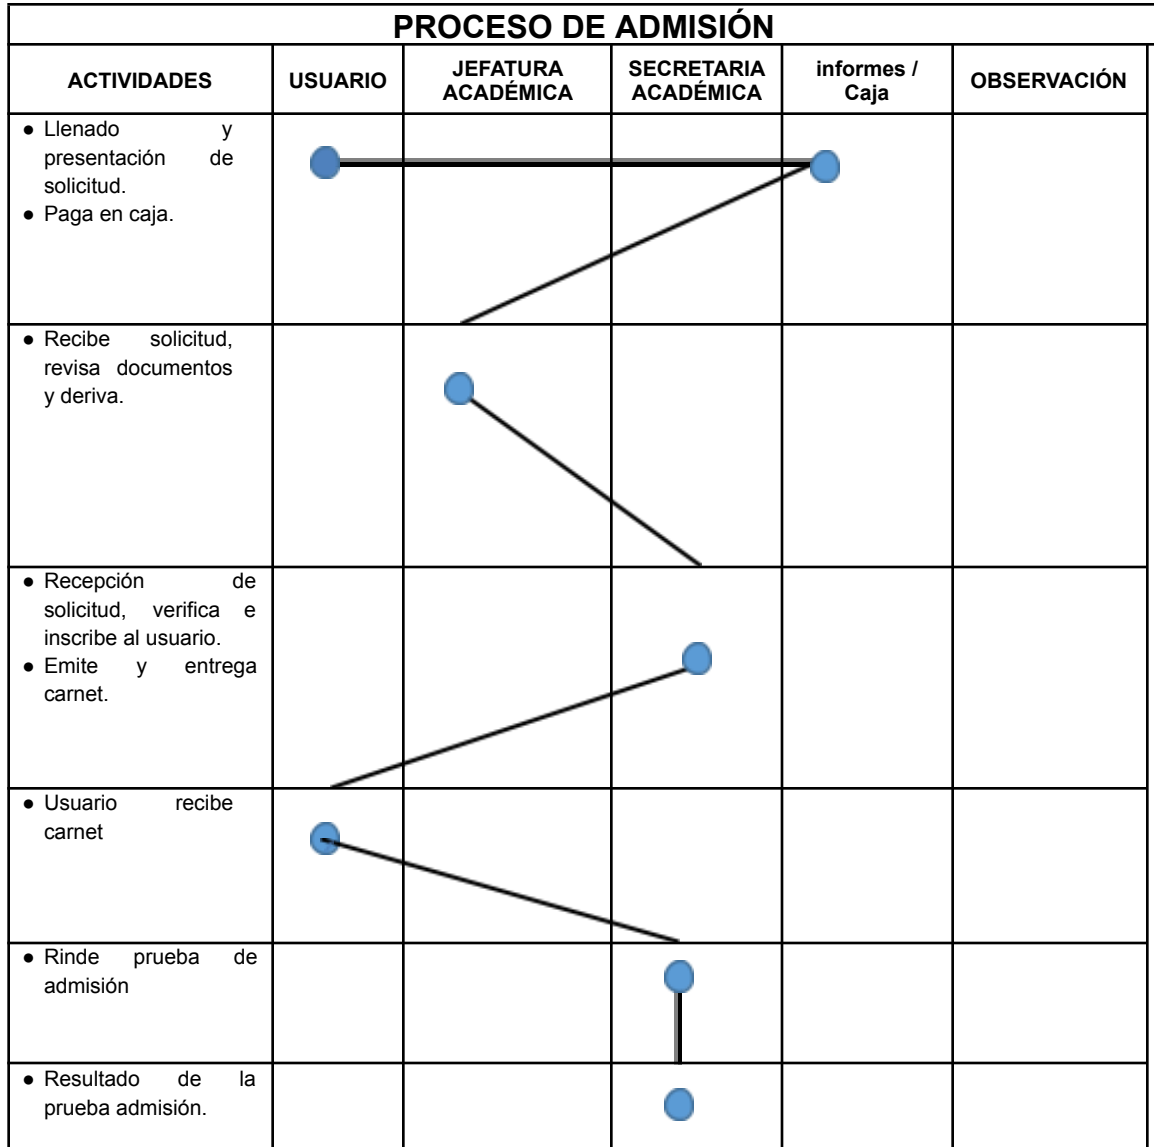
PROCESO DE ADMISIÓN

| ACTIVIDADES | USUARIO | JEFATURA ACADÉMICA | SECRETARIA ACADÉMICA | informes / Caja | OBSERVACIÓN |
|---|---|---|---|---|---|
| • Llenado y presentación de solicitud. • Paga en caja. | | | | | |
| • Recibe solicitud, revisa documentos y deriva. | | | | | |
| • Recepción de solicitud, verifica e inscribe al usuario. • Emite y entrega carnet. | | | | | |
| • Usuario recibe carnet | | | | | |
| • Rinde prueba de admisión | | | | | |
| • Resultado de la prueba admisión. | | | | | |